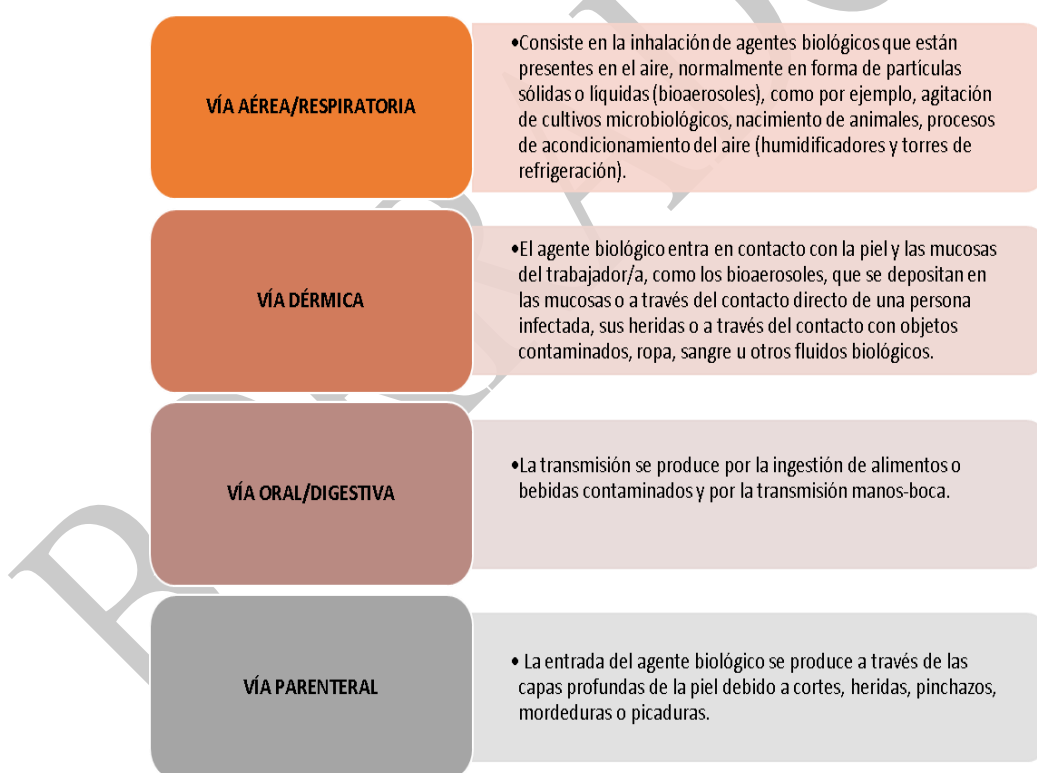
VÍA AÉREA/RESPIRATORIA

•Consiste en la inhalación de agentes biológicos que están presentes en el aire, normalmente en forma de partículas sólidas o líquidas (bioaerosoles), como por ejemplo, agitación de cultivos microbiológicos, nacimiento de animales, procesos de acondicionamiento del aire (humidificadores y torres de refrigeración).

VÍA DÉRMICA

•El agente biológico entra en contacto con la piel y las mucosas del trabajador/a, como los bioaerosoles, que se depositan en las mucosas o a través del contacto directo de una persona infectada, sus heridas o a través del contacto con objetos contaminados, ropa, sangre u otros fluidos biológicos.

VÍA ORAL/DIGESTIVA

•La transmisión se produce por la ingestión de alimentos o bebidas contaminados y por la transmisión manos-boca.

VÍA PARENTERAL

• La entrada del agente biológico se produce a través de las capas profundas de la piel debido a cortes, heridas, pinchazos, mordeduras o picaduras.